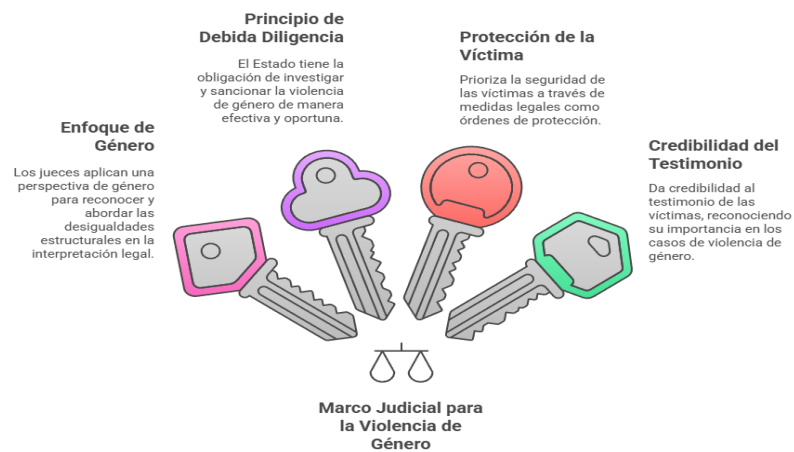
Principio de Debida Diligencia

El Estado tiene la obligación de investigar y sancionar la violencia de género de manera efectiva y oportuna.

Protección de la Víctima

Prioriza la seguridad de las víctimas a través de medidas legales como órdenes de protección.

Enfoque de Género

Los jueces aplican una perspectiva de género para reconocer y abordar las desigualdades estructurales en la interpretación legal.

Credibilidad del Testimonio

Da credibilidad al testimonio de las víctimas, reconociendo su importancia en los casos de violencia de género.

Marco Judicial para la Violencia de Género